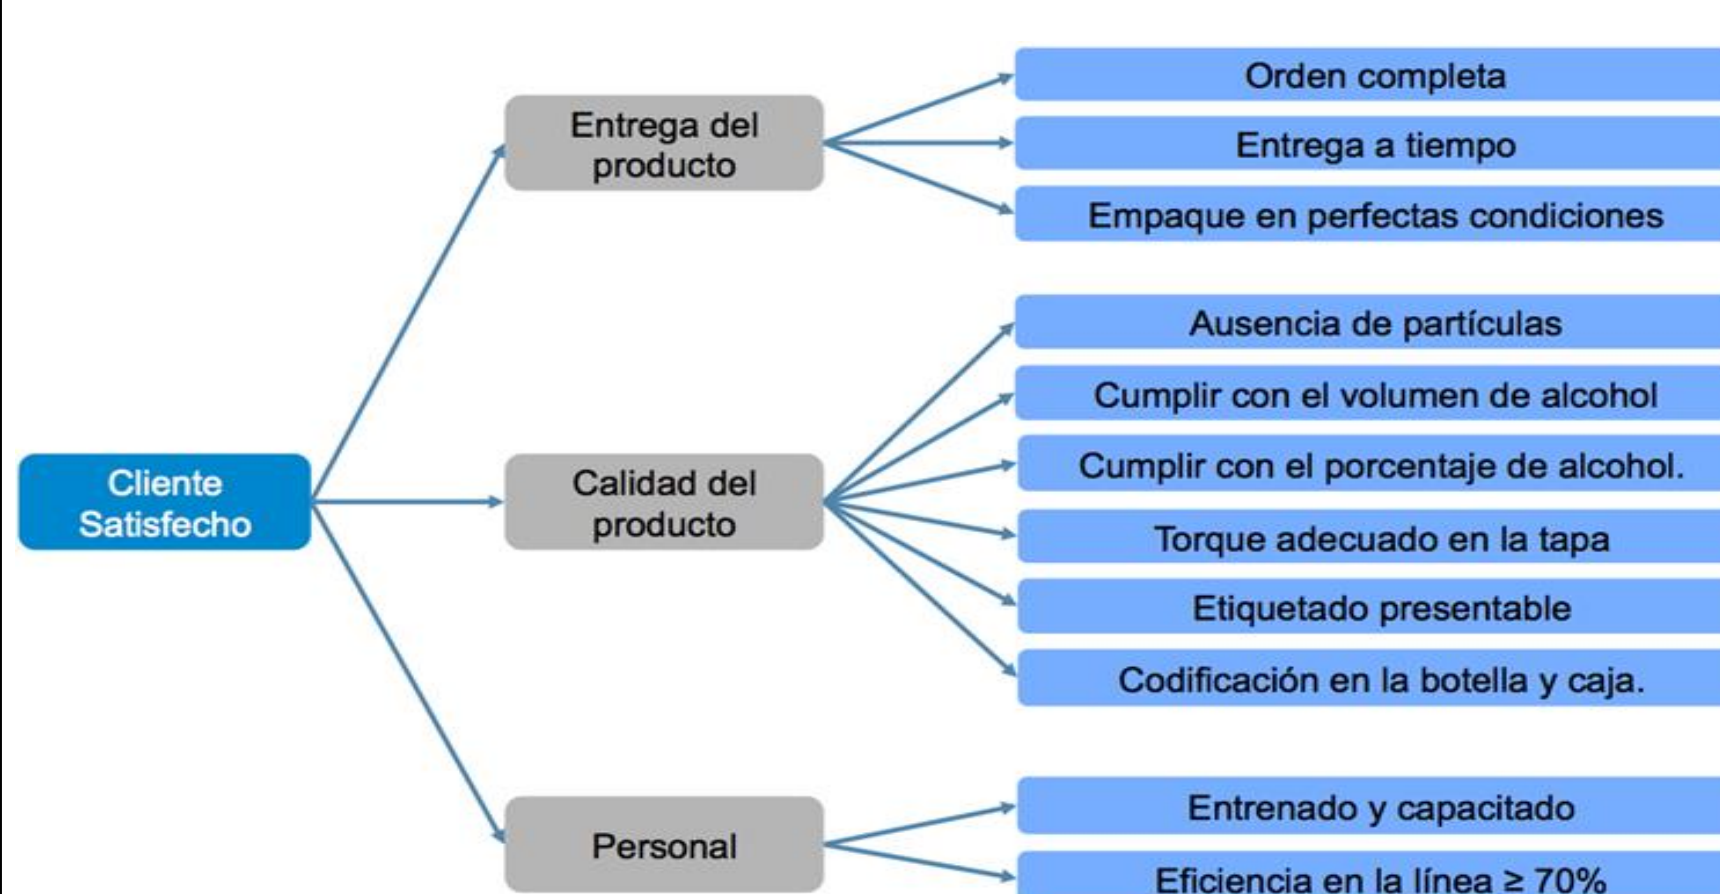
Cliente Satisfecho

Entrega del producto

Orden completa

Entrega a tiempo

Empaque en perfectas condiciones

Calidad del producto

Ausencia de partículas

Cumplir con el volumen de alcohol

Cumplir con el porcentaje de alcohol.

Torque adecuado en la tapa

Etiquetado presentable

Codificación en la botella y caja.

Personal

Entrenado y capacitado

Eficiencia en la línea $\geq 70\%$